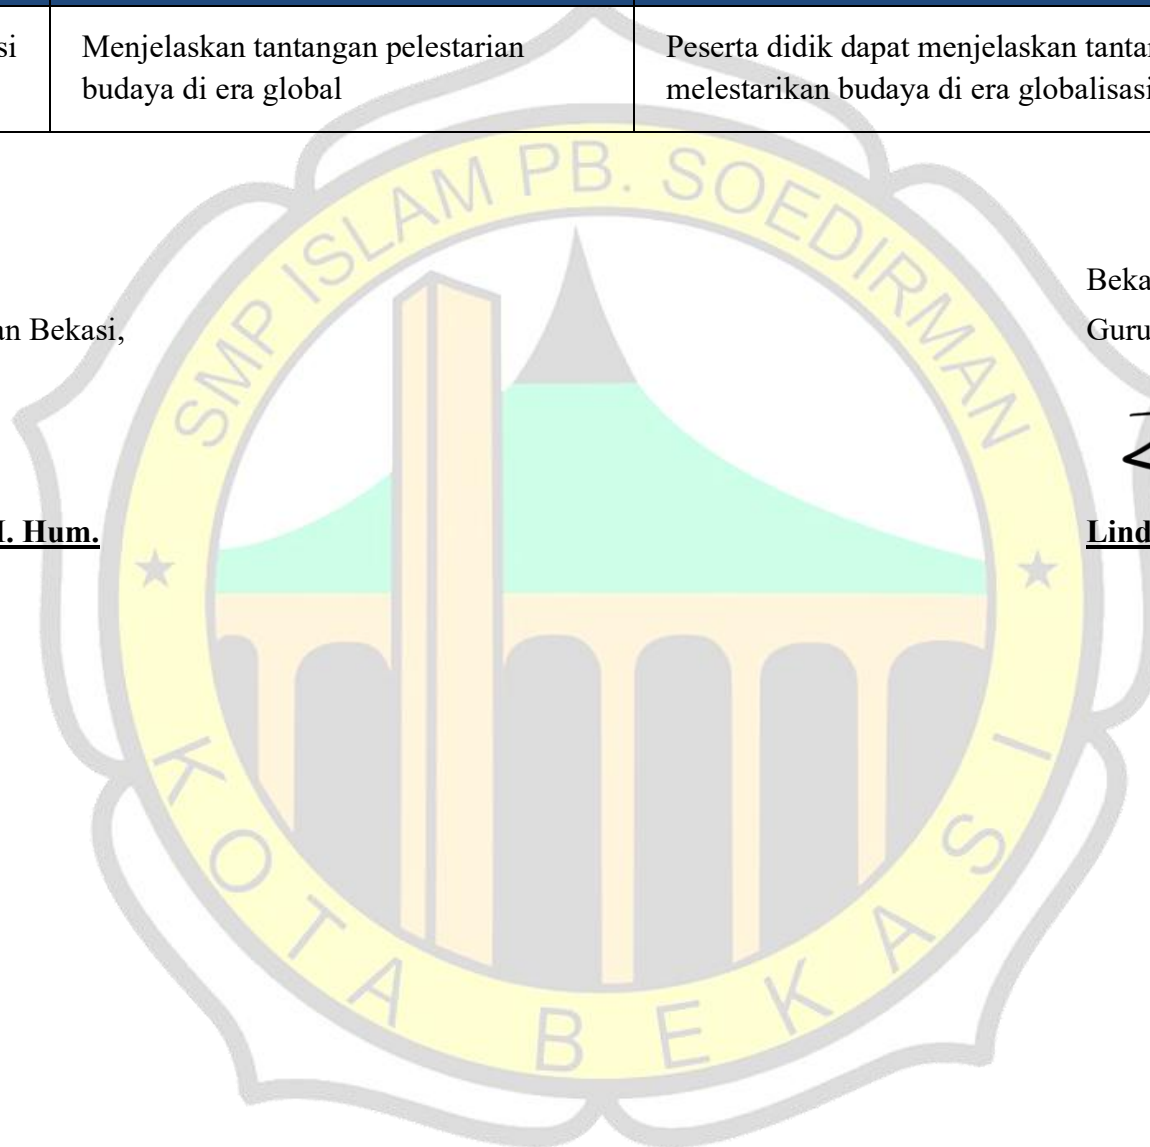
| si | Menjelaskan tantangan pelestarian budaya di era global | Peserta didik dapat menjelaskan tantar melestarikan budaya di era globalisasi |
|---|---|---|

SMP ISLAM PB. SOEDIRMAN

KOTA BEKASI

an Bekasi,

I. Hum.

Beka

Guru

Lind